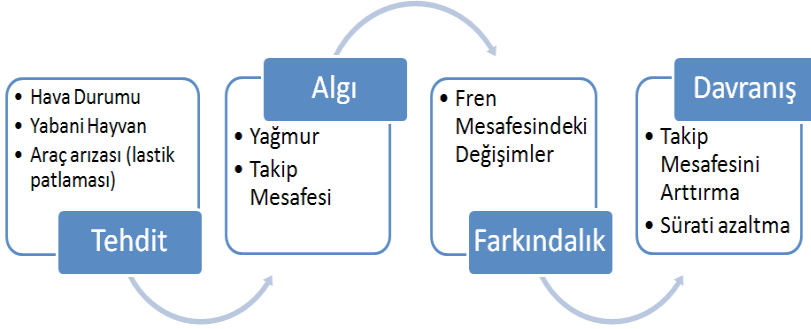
• Hava Durumu
• Yabani Hayvan
• Araç arızası (lastik patlaması)

Tehdit

Algı

• Yağmur
• Takip Mesafesi

• Fren Mesafesindeki Değişimler

Farkındalık

Davranış

• Takip Mesafesini Arttırma
• Sürati azaltma